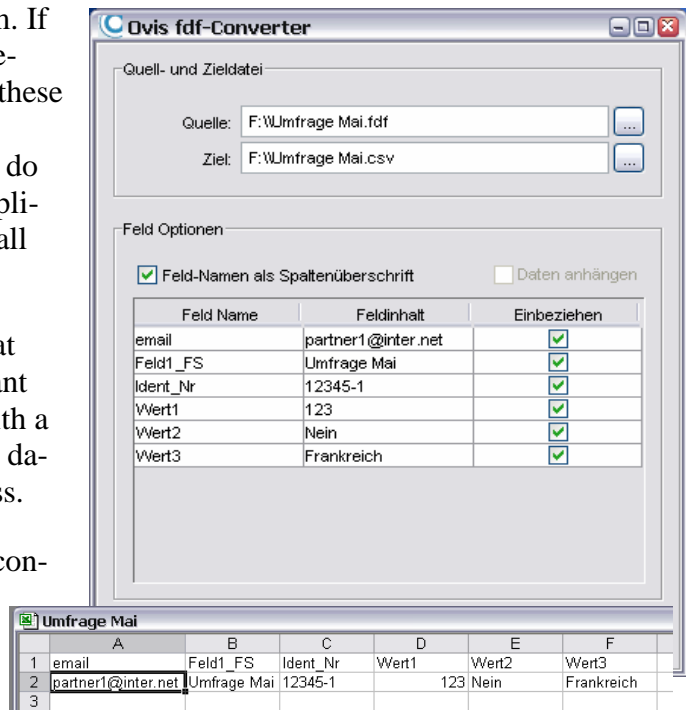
n. If
e-
these
do
pli-
all
nt
ant
th a
da-
ss.
con-

Ovis fdf-Converter

Quell- und Zieldatei

Quelle: F:\\Umfrage Mai.fdf ...

Ziel: F:\\Umfrage Mai.csv ...

Feld Optionen

Feld-Namen als Spaltenüberschrift

Daten anhängen

| Feld Name | Feldinhalt | Einbeziehen |
|---|---|---|
| email | partner1@inter.net | ☑ |
| Feld1_FS | Umfrage Mai | ☑ |
| Ident_Nr | 12345-1 | ☑ |
| Wert1 | 123 | ☑ |
| Wert2 | Nein | ☑ |
| Wert3 | Frankreich | ☑ |

Umfrage Mai

| | A | B | C | D | E | F |
|---|---|---|---|---|---|---|
| 1 | email | Feld1_FS | Ident_Nr | Wert1 | Wert2 | Wert3 |
| 2 | partner1@inter.net | Umfrage Mai | 12345-1 | 123 | Nein | Frankreich |
| 3 | | | | | | |